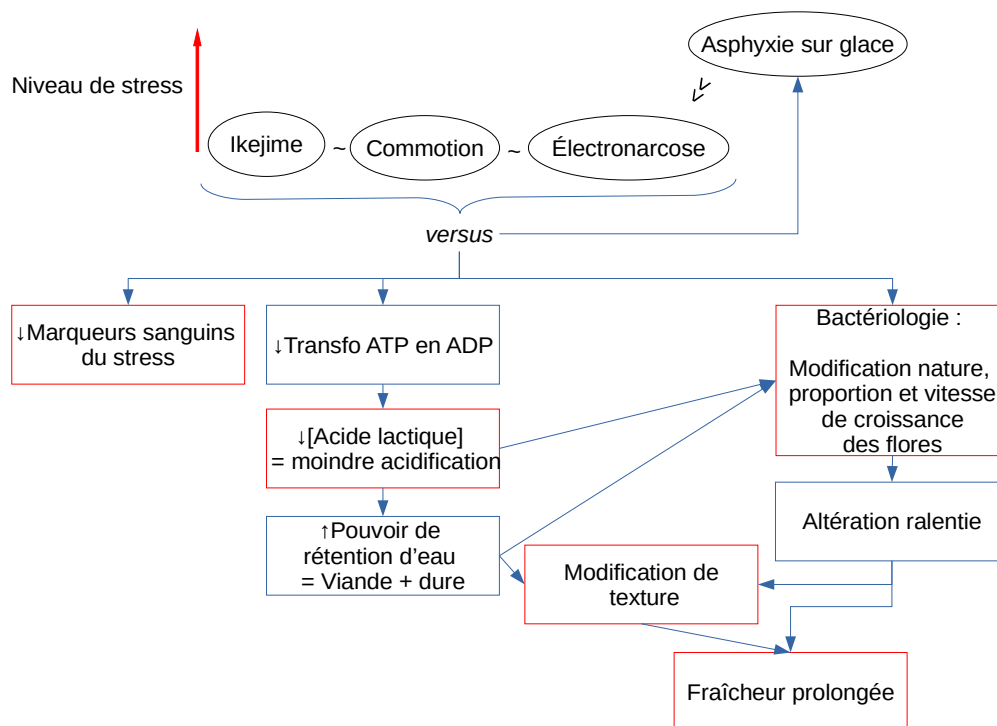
Niveau de stress

Asphyxie sur glace

Ikejime ~ Commotion ~ Électronarcose

versus

↓Marqueurs sanguins du stress

↓Transfo ATP en ADP

↓[Acide lactique] = moindre acidification

↑Pouvoir de rétention d'eau = Viande + dure

Bactériologie :

Modification nature, proportion et vitesse de croissance des flores

Altération ralentie

Modification de texture

Fraîcheur prolongée